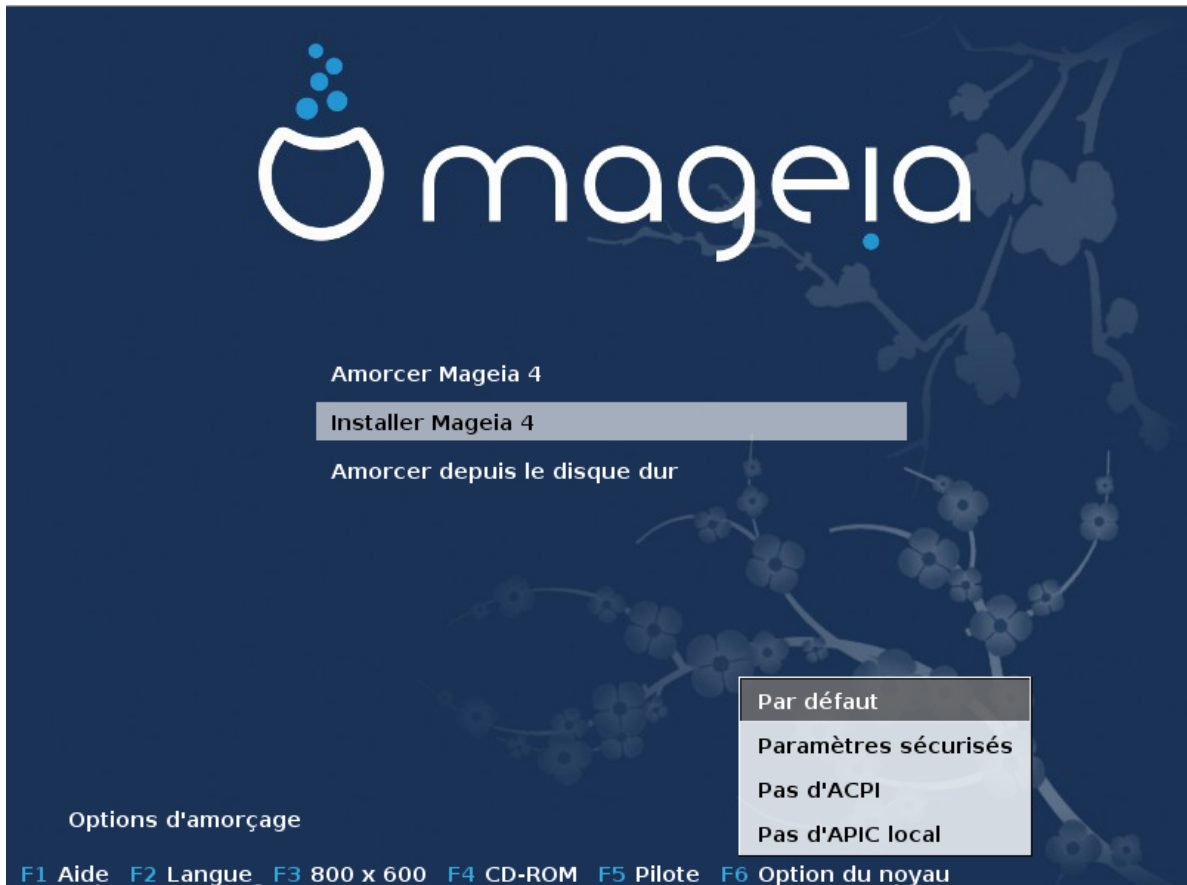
mageia

Amorcer Mageia 4

Installer Mageia 4

Amorcer depuis le disque dur

Par défaut

Paramètres sécurisés

Pas d'ACPI

Pas d'APIC local

Options d'amorçage

F1 Aide F2 Langue F3 800 x 600 F4 CD-ROM F5 Pilote F6 Option du noyau